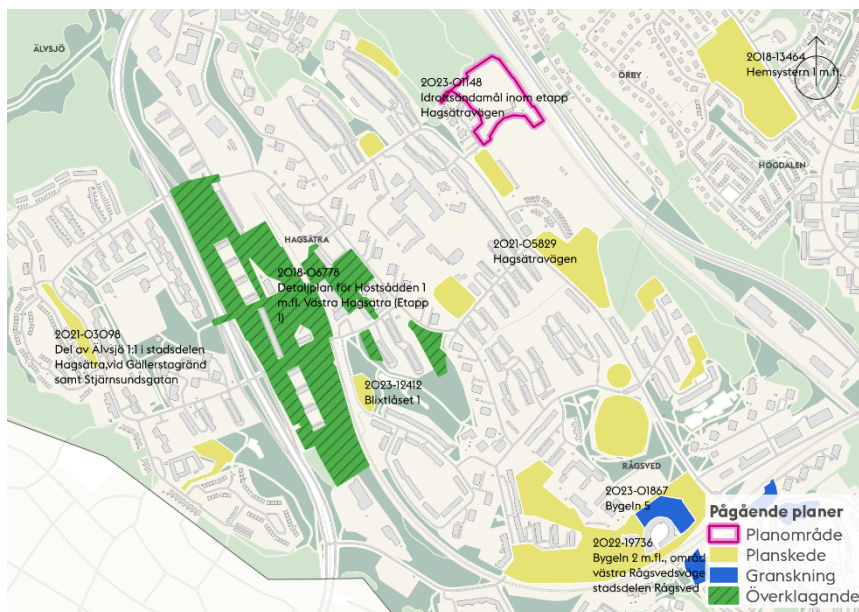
ÄLVSJÖ

2023-01148
Idrottsändamål inom etapp Hagsätravägen

ÖRBY

2018-13464
Hemsystern 1 m.fl.

HÖGDALEN

HAGSÄTRA

2018-06778
Detaljplan för Höstsådden 1 m.fl. Västra Hagsätra (Etapp 1)

2021-05829
Hagsätravägen

2021-03098
Del av Älvsjö 1:1 i stadsdelen Hagsätra,vid Gällerstagränd samt Stjärnsundsgatan

2023-12412
Blixtlåset 1

RÅGSVED

2023-01867
Bygeln 5

2022-19736
Bygeln 2 m.fl., områd västra Rågsvedsväge stadsdelen Rågsved

Pågående planer
Planområde
Planskede
Granskning
Överklagande